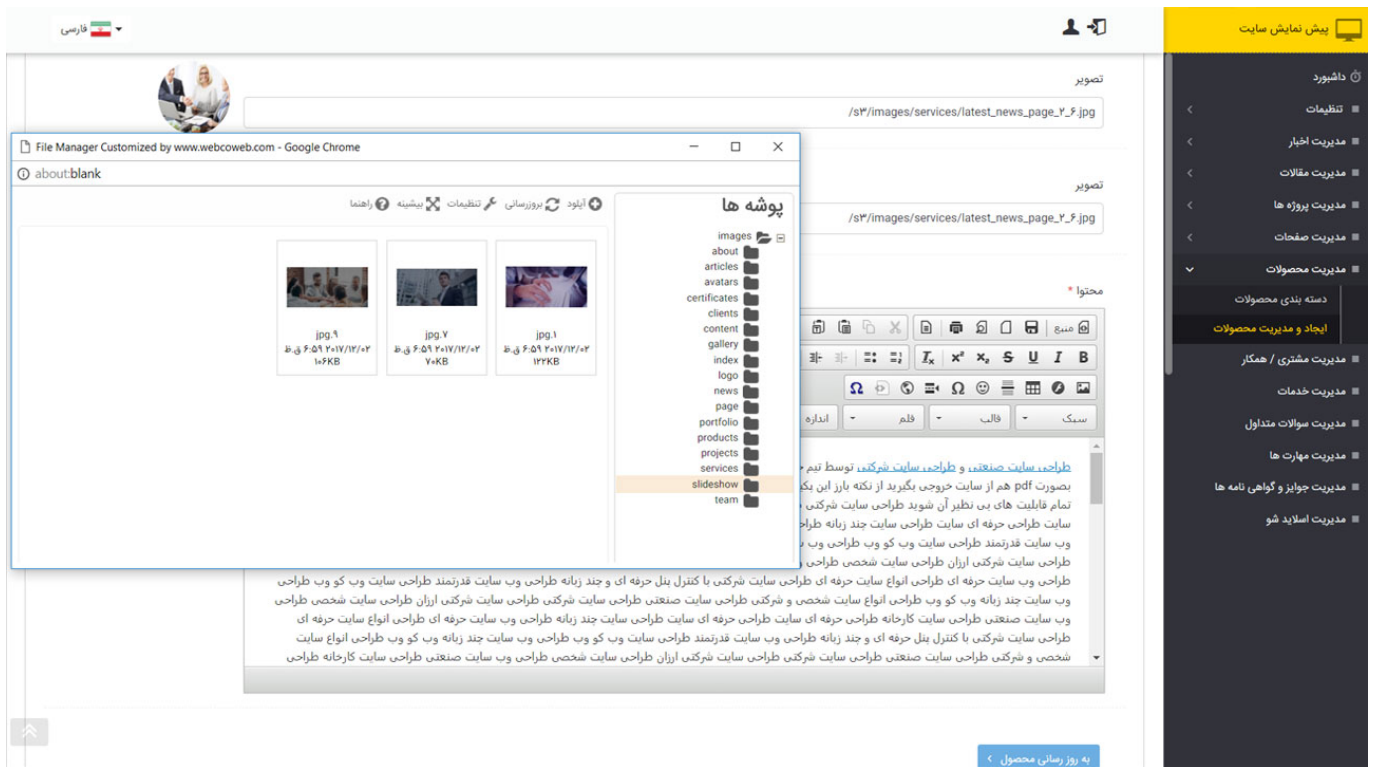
پیش نمایش سایت
فارسی
داشبورد
تنظیمات
مدیریت اخبار
مدیریت مقالات
مدیریت پروژه ها
مدیریت صفحات
مدیریت محصولات
دسته بندی محصولات
ایجاد و مدیریت محصولات
مدیریت مشتری / همکار
مدیریت خدمات
مدیریت سوالات متداول
مدیریت مهارت ها
مدیریت جوایز و گواهی نامه ها
مدیریت اسلاید شو

تصویر
/s۳/images/services/latest_news_page_۲_۶.jpg

File Manager Customized by www.webcoweb.com - Google Chrome
about:blank

پوشه ها
آپلود بروزرسانی تنظیمات بیشینه راهنما

images
about
articles
avatars
certificates
clients
content
gallery
index
logo
news
page
portfolio
products
projects
services
slideshow
team

jpg.۱
۲۰۱۷/۱۲/۰۲ ۶:۵۹ ق.ظ
۱۲۲KB

jpg.۷
۲۰۱۷/۱۲/۰۲ ۶:۵۹ ق.ظ
۷۰KB

jpg.۹
۲۰۱۷/۱۲/۰۲ ۶:۵۹ ق.ظ
۱۰۶KB

تصویر
/s۳/images/services/latest_news_page_۲_۶.jpg

محتوا *
منبع
سبک قالب قلم اندازه

طراحی سایت صنعتی و طراحی سایت شرکتی توسط تیم
بصورت pdf هم از سایت خروجی بگیرید از نکته بارز این یک
تمام قابلیت های بی نظیر آن شوید طراحی سایت شرکتی
سایت طراحی حرفه ای سایت طراحی سایت چند زبانه طراح
وب سایت قدرتمند طراحی سایت وب کو وب طراحی وب
طراحی سایت شرکتی ارزان طراحی سایت شخصی طراحی
طراحی وب سایت حرفه ای طراحی انواع سایت حرفه ای طراحی سایت شرکتی با کنترل پنل حرفه ای و چند زبانه طراحی وب سایت قدرتمند طراحی سایت وب کو وب طراحی وب سایت چند زبانه وب کو وب طراحی انواع سایت شخصی و شرکتی طراحی سایت صنعتی طراحی سایت شرکتی طراحی سایت شرکتی ارزان طراحی سایت شخصی طراحی وب سایت صنعتی طراحی سایت کارخانه طراحی حرفه ای سایت طراحی سایت چند زبانه طراحی وب سایت حرفه ای طراحی انواع سایت حرفه ای طراحی سایت شرکتی با کنترل پنل حرفه ای و چند زبانه طراحی وب سایت قدرتمند طراحی سایت وب کو وب طراحی وب سایت چند زبانه وب کو وب طراحی انواع سایت شخصی و شرکتی طراحی سایت صنعتی طراحی سایت شرکتی طراحی سایت شرکتی ارزان طراحی سایت شخصی طراحی وب سایت صنعتی طراحی سایت کارخانه طراحی

به روز رسانی محصول